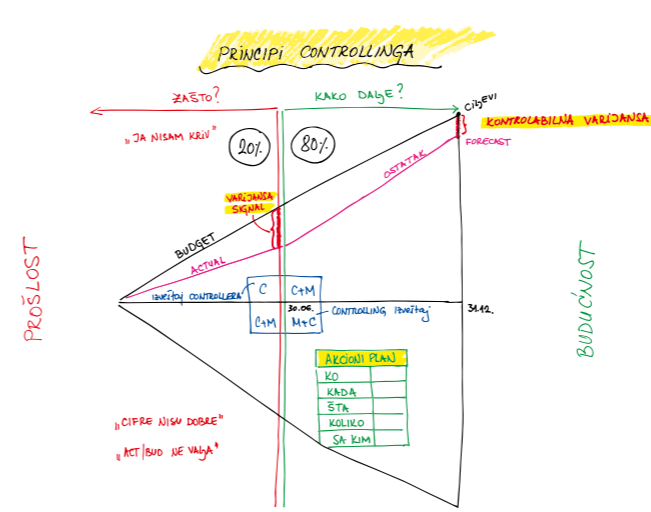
PRINCIPI CONTROLLINGA

ZAŠTO?

KAKO DALJE?

CILJEVI

KONTROLABILNA VARIJANSA

FORECAST

„JA NISAM KRIV"

20%

80%

OSTATAK

VARIJANSA SIGNAL

BUDGET

ACTUAL

PROŠLOST

BUDUĆNOST

izvještaj controllera

| C | C+M |
|---|---|
| C+M | M+C |

30.06.

CONTROLLING izvještaj

31.12.

| AKCIONI PLAN | |
|---|---|
| KO | |
| KADA | |
| ŠTA | |
| KOLIKO | |
| SA KIM | |

„CIFRE NISU DOBRE"

„ACT/BUD NE VALJA"